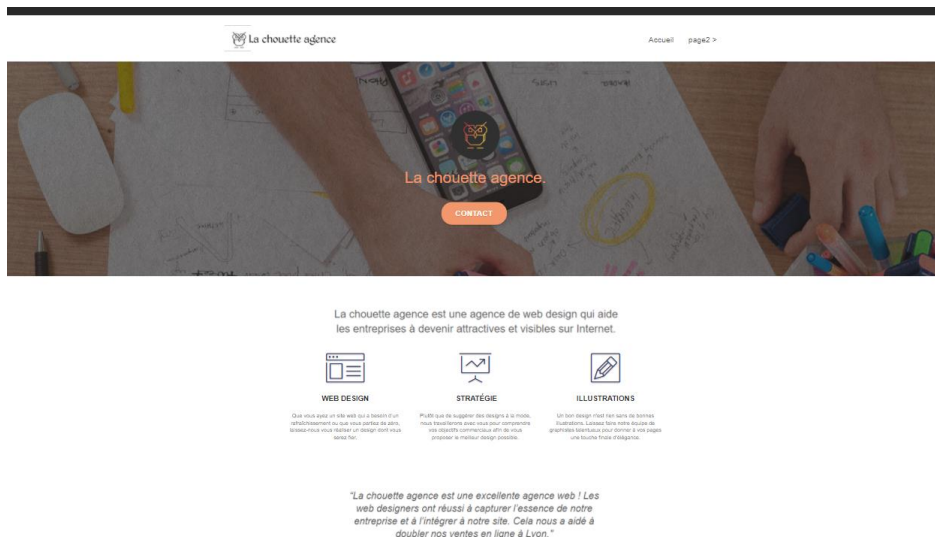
La chouette agence

Accueil page2 >

La chouette agence.

CONTACT

La chouette agence est une agence de web design qui aide les entreprises à devenir attractives et visibles sur Internet.

WEB DESIGN

Que vous ayez un site web qui a besoin d'un rafraîchissement ou que vous partiez de zéro, laissez-nous vous réaliser un design dont vous serez fier.

STRATÉGIE

Plutôt que de suggérer des designs à la mode, nous travaillerons avec vous pour comprendre vos objectifs commerciaux afin de vous proposer le meilleur design possible.

ILLUSTRATIONS

Un bon design n'est rien sans de bonnes illustrations. Laissez faire notre équipe de graphistes talentueux pour donner à vos pages une touche finale d'élégance.

"La chouette agence est une excellente agence web ! Les web designers ont réussi à capturer l'essence de notre entreprise et à l'intégrer à notre site. Cela nous a aidé à doubler nos ventes en ligne à Lyon."